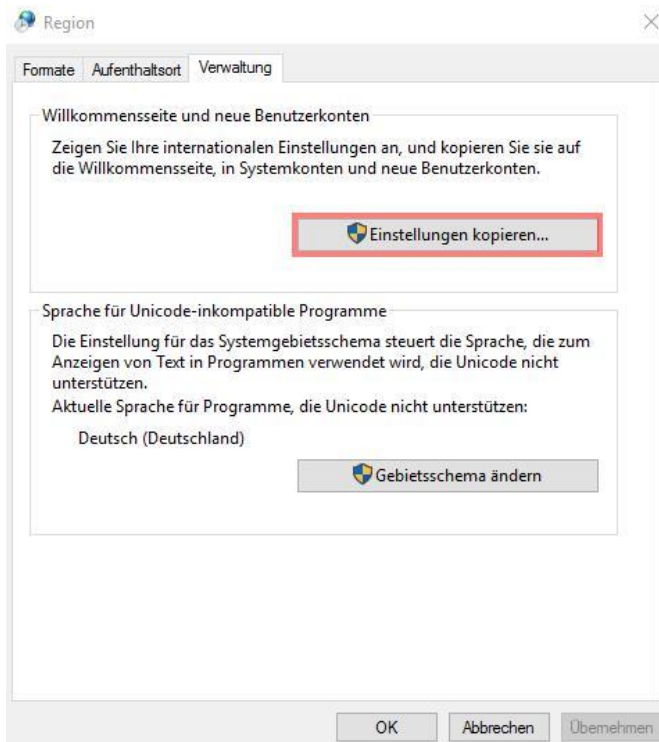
Region

Formate | Aufenthaltsort | Verwaltung

Willkommensseite und neue Benutzerkonten

Zeigen Sie Ihre internationalen Einstellungen an, und kopieren Sie sie auf die Willkommensseite, in Systemkonten und neue Benutzerkonten.

Einstellungen kopieren...

Sprache für Unicode-inkompatible Programme

Die Einstellung für das Systemgebietsschema steuert die Sprache, die zum Anzeigen von Text in Programmen verwendet wird, die Unicode nicht unterstützen.

Aktuelle Sprache für Programme, die Unicode nicht unterstützen:

Deutsch (Deutschland)

Gebietsschema ändern

OK | Abbrechen | Übernehmen